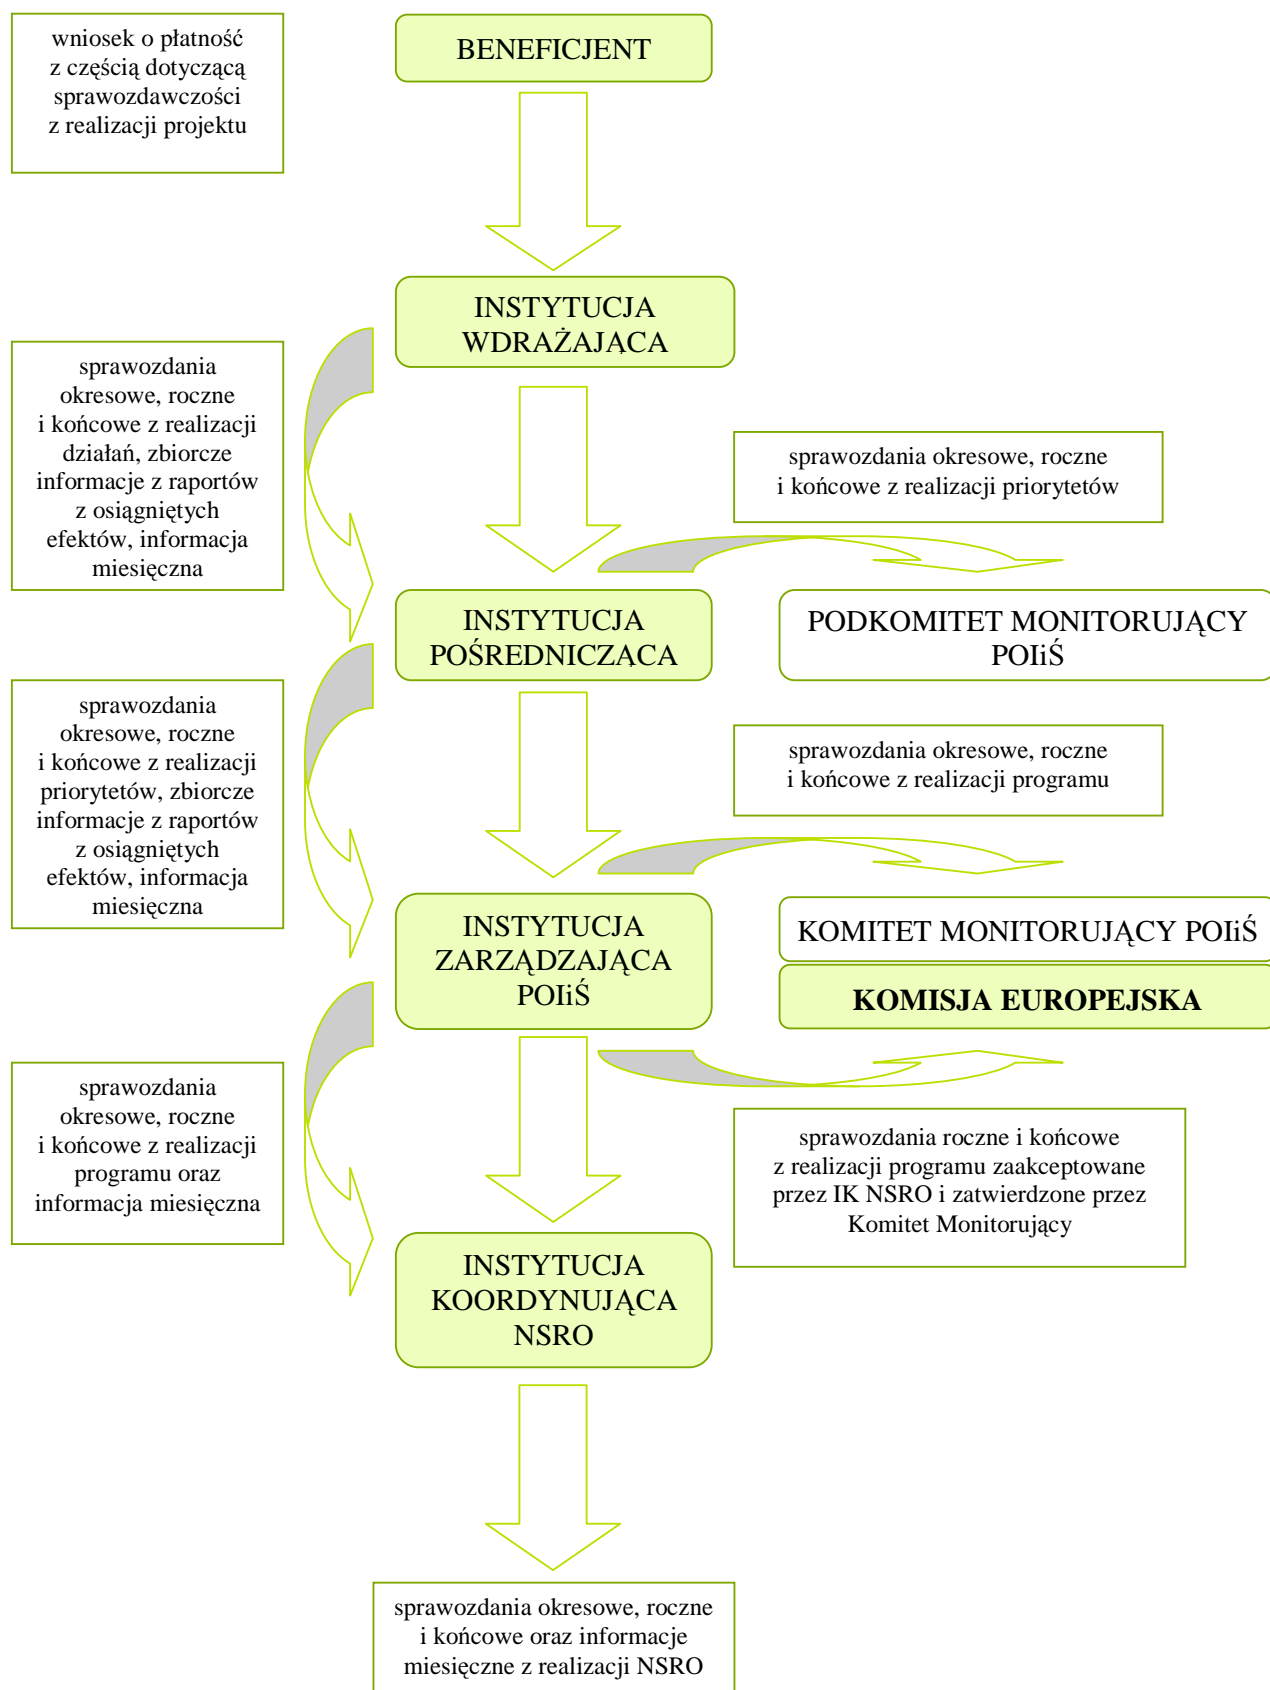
wniosek o płatność z częścią dotyczącą sprawozdawczości z realizacji projektu

BENEFICJENT

INSTYTUCJA WDRAŻAJĄCA

sprawozdania okresowe, roczne i końcowe z realizacji działań, zbiorcze informacje z raportów z osiągniętych efektów, informacja miesięczna

sprawozdania okresowe, roczne i końcowe z realizacji priorytetów

INSTYTUCJA POŚREDNICZĄCA

PODKOMITET MONITORUJĄCY POIiŚ

sprawozdania okresowe, roczne i końcowe z realizacji priorytetów, zbiorcze informacje z raportów z osiągniętych efektów, informacja miesięczna

sprawozdania okresowe, roczne i końcowe z realizacji programu

INSTYTUCJA ZARZĄDZAJĄCA POIiŚ

KOMITET MONITORUJĄCY POIiŚ

KOMISJA EUROPEJSKA

sprawozdania okresowe, roczne i końcowe z realizacji programu oraz informacja miesięczna

sprawozdania roczne i końcowe z realizacji programu zaakceptowane przez IK NSRO i zatwierdzone przez Komitet Monitorujący

INSTYTUCJA KOORDYNUJĄCA NSRO

sprawozdania okresowe, roczne i końcowe oraz informacje miesięczne z realizacji NSRO